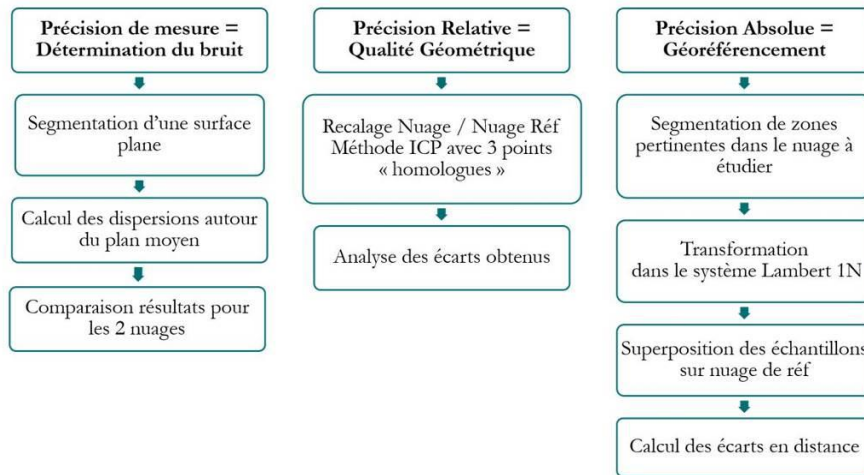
Précision de mesure = Détermination du bruit

Segmentation d'une surface plane

Calcul des dispersions autour du plan moyen

Comparaison résultats pour les 2 nuages

Précision Relative = Qualité Géométrique

Recalage Nuage / Nuage Réf Méthode ICP avec 3 points « homologues »

Analyse des écarts obtenus

Précision Absolue = Géoréférencement

Segmentation de zones pertinentes dans le nuage à étudier

Transformation dans le système Lambert 1N

Superposition des échantillons sur nuage de réf

Calcul des écarts en distance